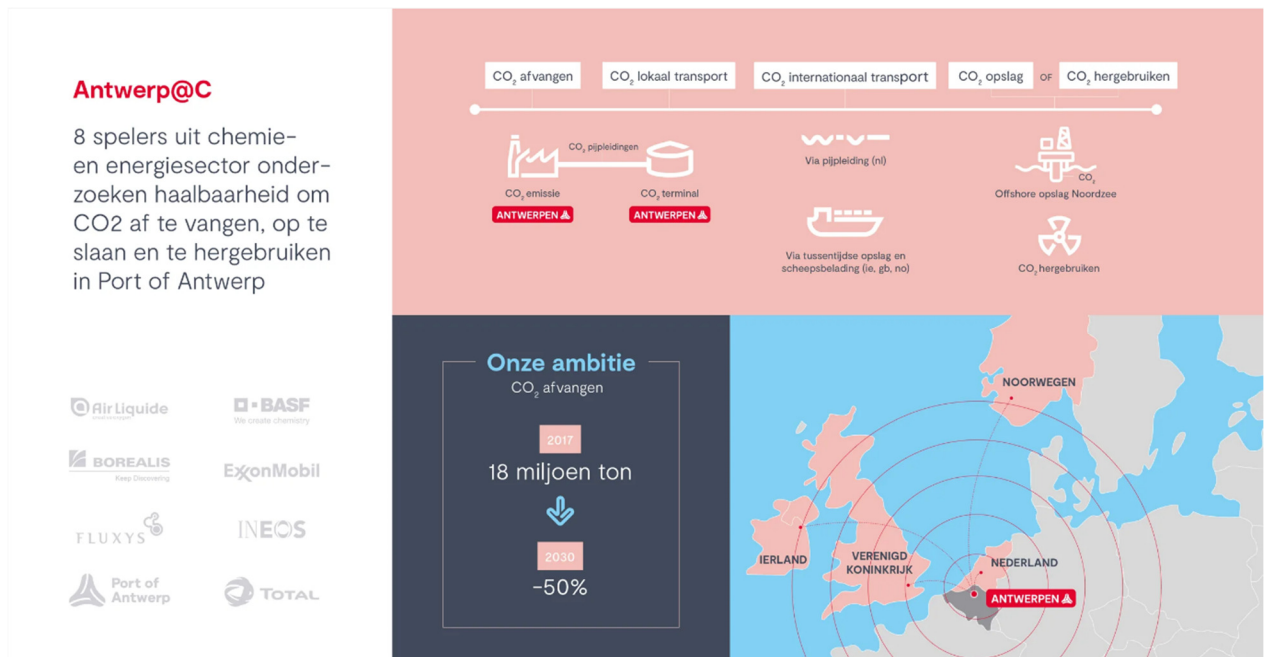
Antwerp@C

8 spelers uit chemie- en energiesector onderzoeken haalbaarheid om CO2 af te vangen, op te slaan en te hergebruiken in Port of Antwerp

Air Liquide

BASF
We create chemistry

BOREALIS
Keep Discovering

ExxonMobil

FLUXYS

INEOS

Port of Antwerp

TOTAL

$CO_2$ afvangen

$CO_2$ lokaal transport

$CO_2$ internationaal transport

$CO_2$ opslag

OF

$CO_2$ hergebruiken

$CO_2$ pijpleidingen

$CO_2$ emissie

ANTWERPEN

$CO_2$ terminal

ANTWERPEN

Via pijpleiding (nl)

Via tussentijdse opslag en scheepsbelading (ie, gb, no)

$CO_2$

Offshore opslag Noordzee

$CO_2$ hergebruiken

Onze ambitie

$CO_2$ afvangen

2017

18 miljoen ton

2030

-50%

NOORWEGEN

IERLAND

VERENIGD KONINKRIJK

NEDERLAND

ANTWERPEN